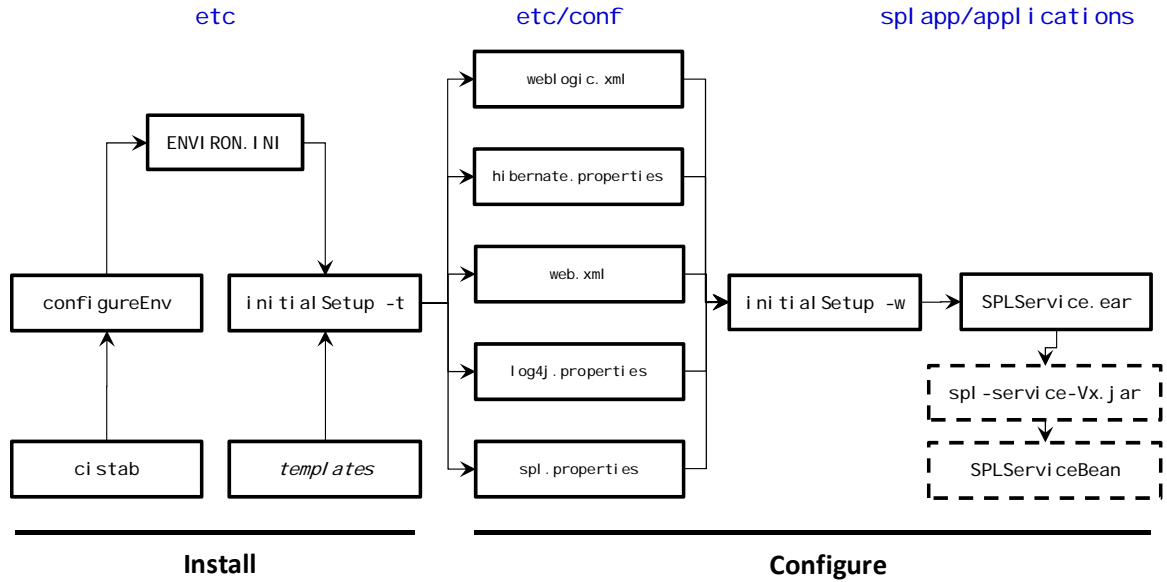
etc

etc/conf

splapp/applications

ENVIRON.INI

configureEnv

initialSetup -t

cistab

templates

weblogic.xml

hibernate.properties

web.xml

log4j.properties

spl.properties

initialSetup -w

SPLService.ear

spl-service-Vx.jar

SPLServiceBean

Install

Configure